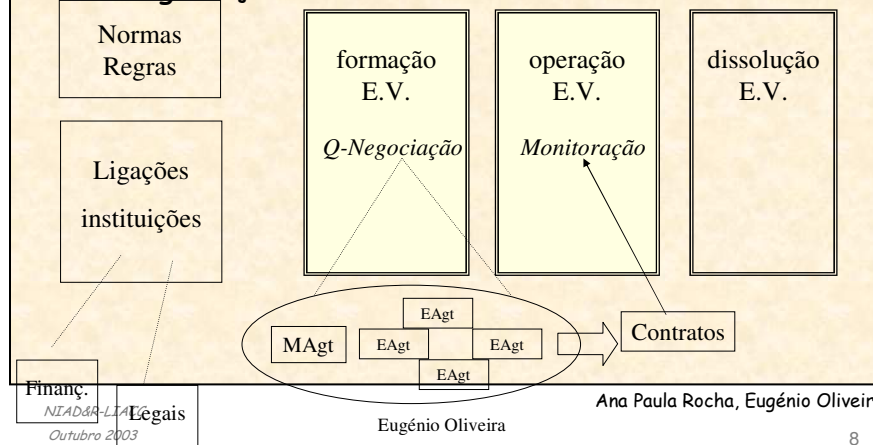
Normas
Regras

formação
E.V.

*Q-Negociação*

operação
E.V.

*Monitoração*

dissolução
E.V.

Ligações
instituições

EAgt

MAgt

EAgt

EAgt

EAgt

Contratos

Financ.

Legais

NIAD&R-LIACC

Outubro 2003

Eugénio Oliveira

Ana Paula Rocha, Eugénio Oliveir

8